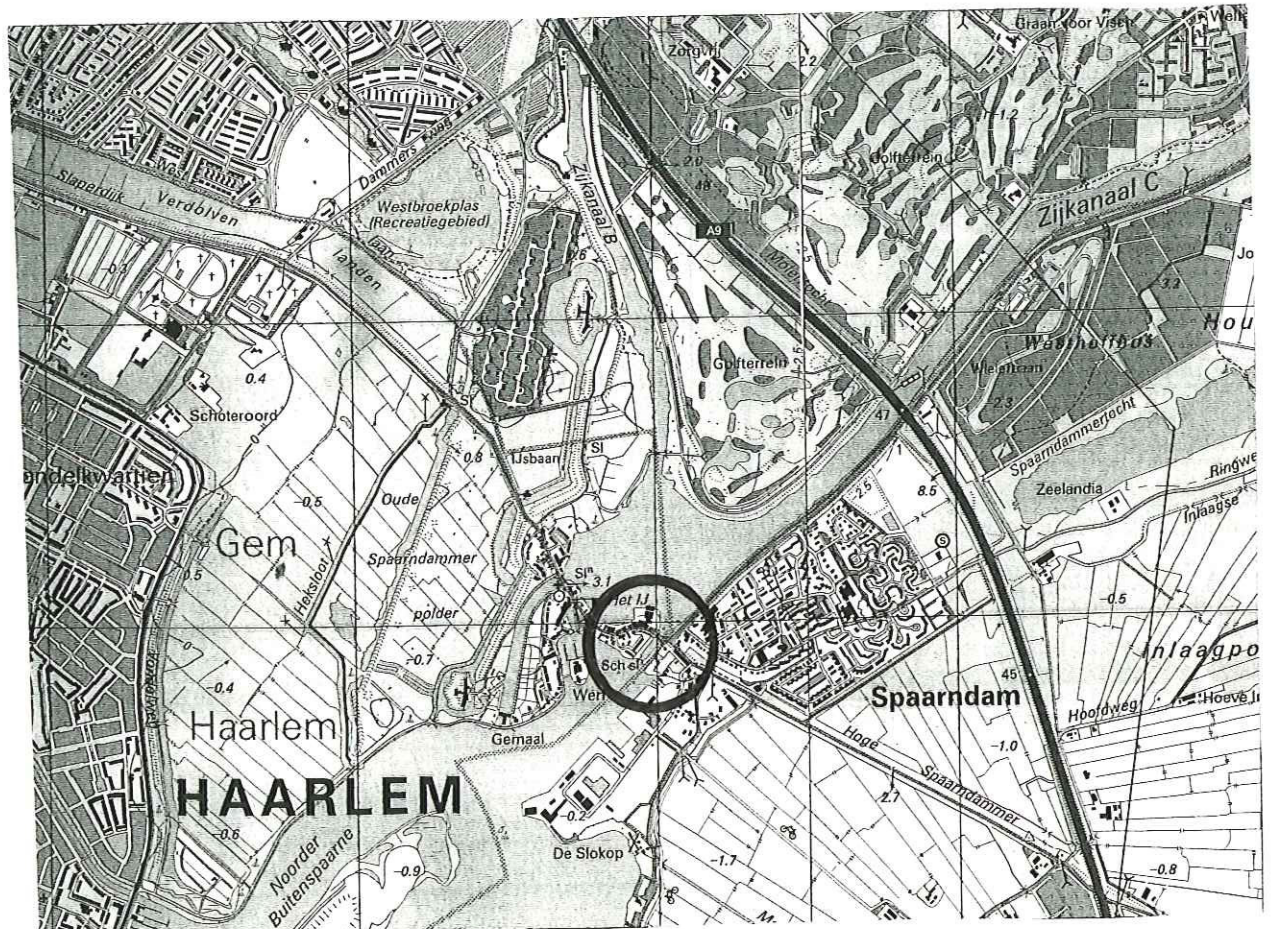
Graan voor Visch
Zorgvlij
2.2
-1.2
Golfterrein
West
Slaperdijk
Verdolven
Dammers Kade
Westbroekplas (Recreatiegebied)
Zijkanaal B
2.0
48
A9
Zijkanaal C
laan
landen
Molenpad
3.3
Jo
Hou
Westhoffbos
Vlietlanden
Golfterrein
0.4
Schoteroord
Sl
47
2.3
Spaarndammertocht
IJsbaan
Sl
0.8
ondelkwartier
-0.5
Oude
2.5
8.5
Zeelandia
Ringweg
Inlaagse
Gem
Heksloot
Spaarndammer
Sl$^n$ 3.1
0.5
polder
Het IJ
-0.5
Inlaagpo
-0.7
Sch
45
Hoeve
-0.4
Werf
Spaarndam
Hoofdweg
Haarlem
Gemaal
Hoge
-1.0
Spaarndammer
2.7
HAARLEM
-0.2
-0.6
Noorder Buitenspaarne
De Slokop
-1.7
-0.9
-0.8
M